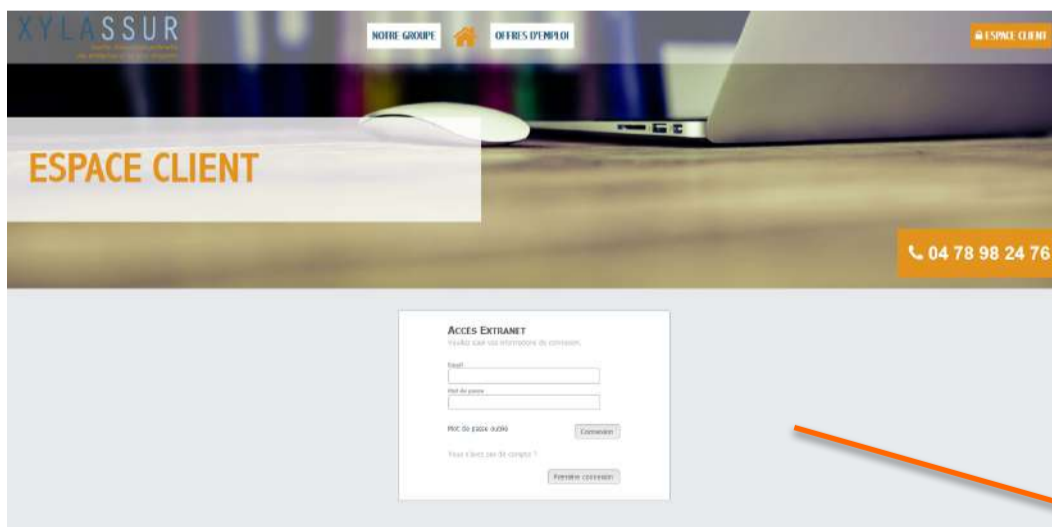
XYLASSUR
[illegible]

NOTRE GROUPE
OFFRES D'EMPLOI
ESPACE CLIENT

ESPACE CLIENT

04 78 98 24 76

ACCÈS EXTRANET
Veuillez saisir vos informations de connexion.

Email
Mot de passe
Mot de passe oublié
Connexion
Vous n'avez pas de compte ?
Première connexion